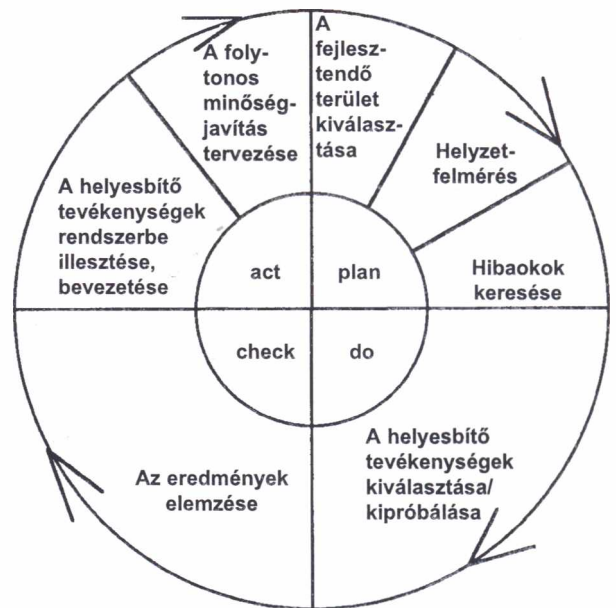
A folytonos minőségjavítás tervezése

A fejlesztendő terület kiválasztása

Helyzetfelmérés

Hibaokok keresése

A helyesbítő tevékenységek rendszerbe illesztése, bevezetése

act

plan

check

do

A helyesbítő tevékenységek kiválasztása/ kipróbálása

Az eredmények elemzése